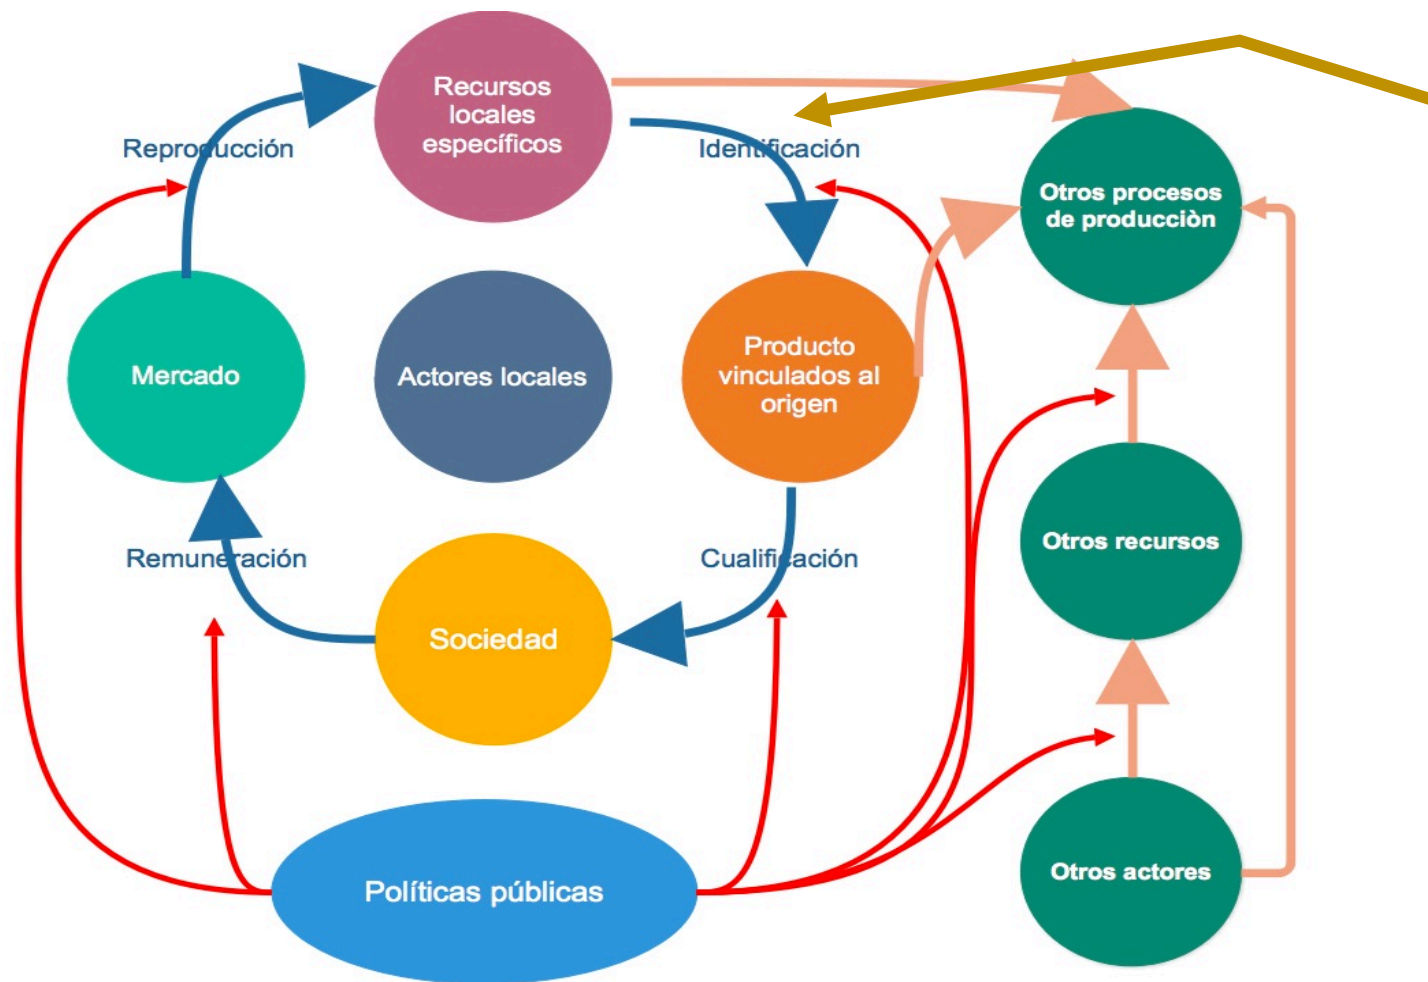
Recursos locales específicos

Reproducción

Identificación

Otros procesos de producciòn

Mercado

Actores locales

Producto vinculados al origen

Remuneración

Cualificación

Otros recursos

Sociedad

Políticas públicas

Otros actores